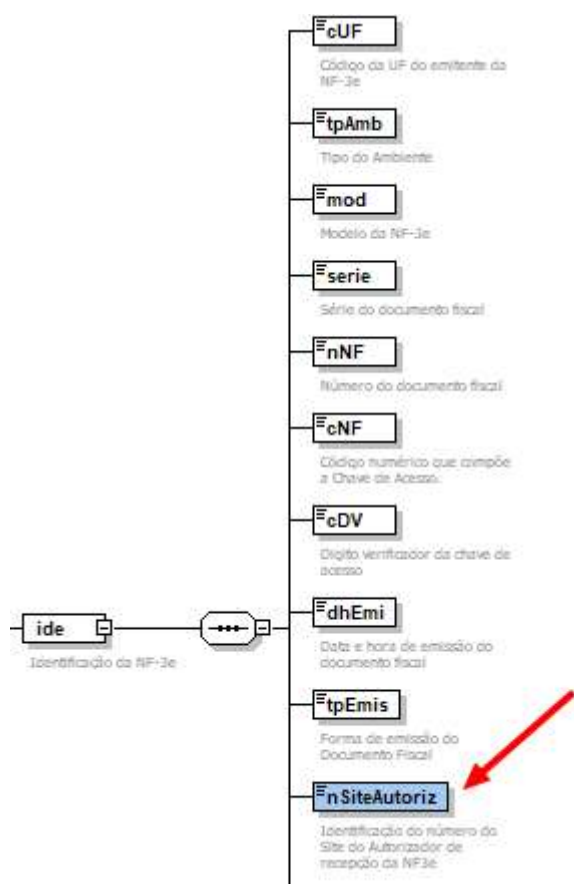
cUF

Código da UF do emitente da NF-3e

tpAmb

Tipo do Ambiente

mod

Modelo da NF-3e

serie

Série do documento fiscal

nNF

Número do documento fiscal

cNF

Código numérico que compõe a Chave de Acesso.

cDV

Digito verificador da chave de acesso

ide

Identificação da NF-3e

dhEmi

Data e hora de emissão do documento fiscal

tpEmis

Forma de emissão do Documento Fiscal

nSiteAutoriz

Identificação do número do Site do Autorizador de recepção da NF3e